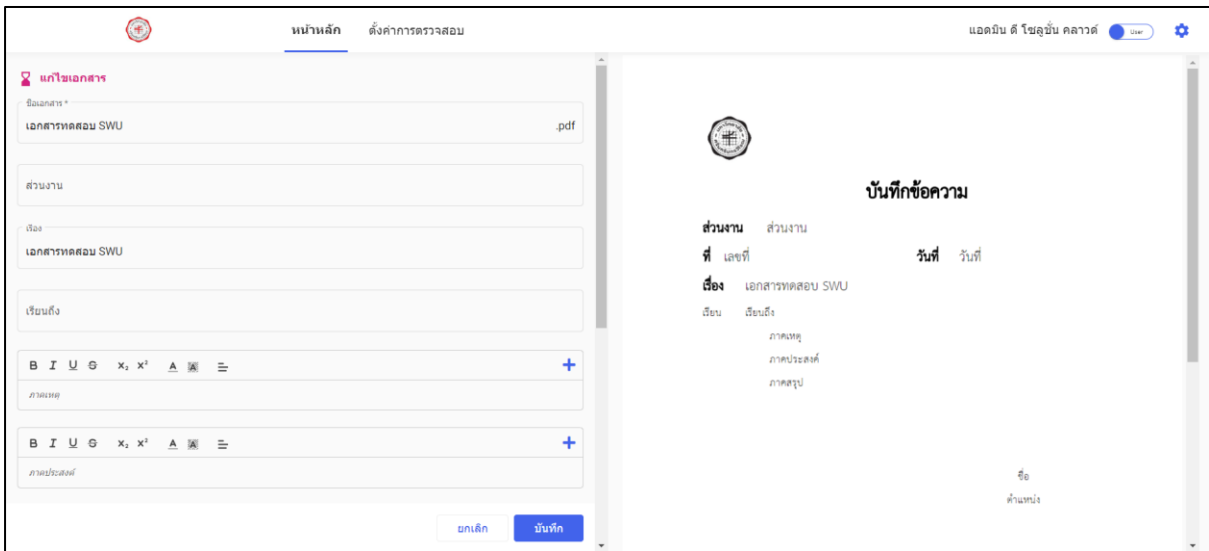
หน้าหลัก ตั้งค่าการตรวจสอบ

แอดมิน ดี โซลูชั่น คลาวด์ User

แก้ไขเอกสาร

ชื่อเอกสาร *
เอกสารทดสอบ SWU .pdf

ส่วนงาน

เรื่อง
เอกสารทดสอบ SWU

เรียนถึง

B I U S x₂ x² A A ≡ +
ภาคเหตุ

B I U S x₂ x² A A ≡ +
ภาคประสงค์

ยกเลิก บันทึก

บันทึกข้อความ

ส่วนงาน ส่วนงาน

ที่ เลขที่ วันที่ วันที่

เรื่อง เอกสารทดสอบ SWU

เรียน เรียนถึง

ภาคเหตุ

ภาคประสงค์

ภาคสรุป

ชื่อ

ตำแหน่ง